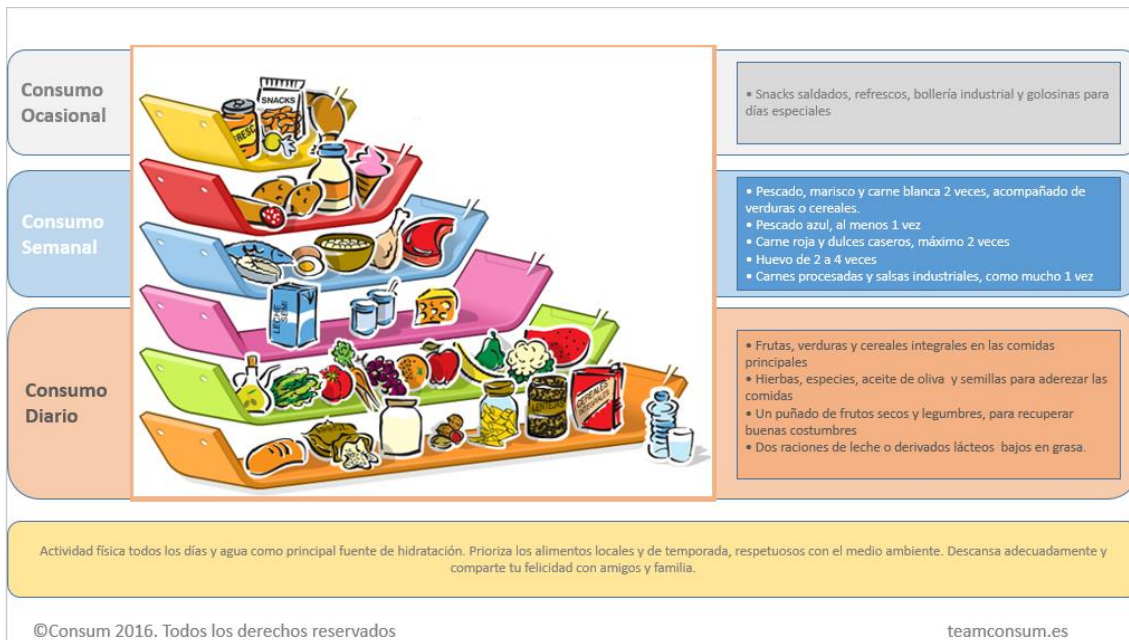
Consumo Ocasional

SNACKS

REFRESCO

• Snacks saldados, refrescos, bollería industrial y golosinas para días especiales

Consumo Semanal

• Pescado, marisco y carne blanca 2 veces, acompañado de verduras o cereales.
• Pescado azul, al menos 1 vez
• Carne roja y dulces caseros, máximo 2 veces
• Huevo de 2 a 4 veces
• Carnes procesadas y salsas industriales, como mucho 1 vez

LECHE

Consumo Diario

CEREALES

• Frutas, verduras y cereales integrales en las comidas principales
• Hierbas, especies, aceite de oliva y semillas para aderezar las comidas
• Un puñado de frutos secos y legumbres, para recuperar buenas costumbres
• Dos raciones de leche o derivados lácteos bajos en grasa.

Actividad física todos los días y agua como principal fuente de hidratación. Prioriza los alimentos locales y de temporada, respetuosos con el medio ambiente. Descansa adecuadamente y comparte tu felicidad con amigos y familia.

©Consum 2016. Todos los derechos reservados

teamconsum.es